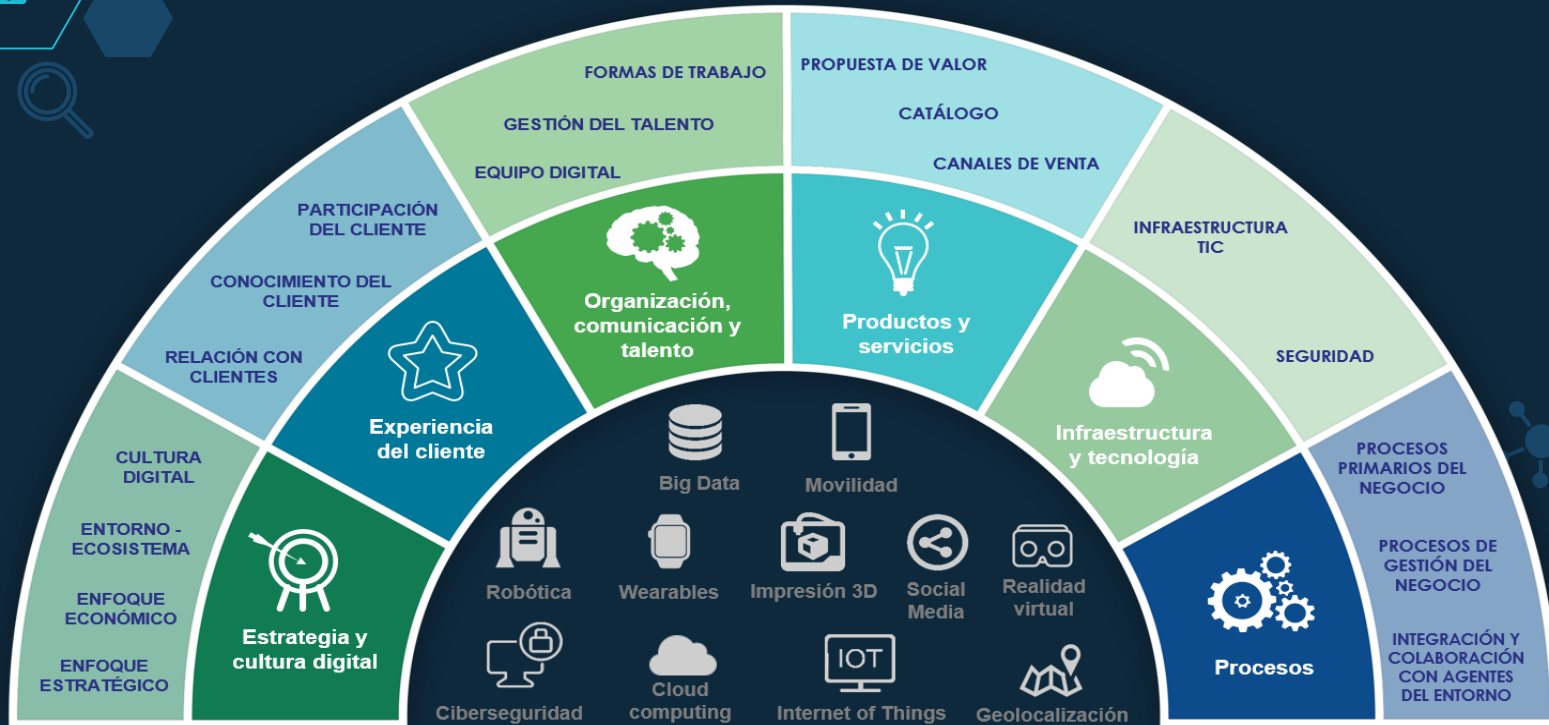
FORMAS DE TRABAJO

GESTIÓN DEL TALENTO

EQUIPO DIGITAL

PROPUESTA DE VALOR

CATÁLOGO

CANALES DE VENTA

PARTICIPACIÓN DEL CLIENTE

CONOCIMIENTO DEL CLIENTE

RELACIÓN CON CLIENTES

INFRAESTRUCTURA TIC

SEGURIDAD

Organización, comunicación y talento

Productos y servicios

Experiencia del cliente

Infraestructura y tecnología

CULTURA DIGITAL

ENTORNO - ECOSISTEMA

ENFOQUE ECONÓMICO

ENFOQUE ESTRATÉGICO

Estrategia y cultura digital

PROCESOS PRIMARIOS DEL NEGOCIO

PROCESOS DE GESTIÓN DEL NEGOCIO

INTEGRACIÓN Y COLABORACIÓN CON AGENTES DEL ENTORNO

Procesos

Big Data

Movilidad

Robótica

Wearables

Impresión 3D

Social Media

Realidad virtual

Ciberseguridad

Cloud computing

IOT

Internet of Things

Geolocalización